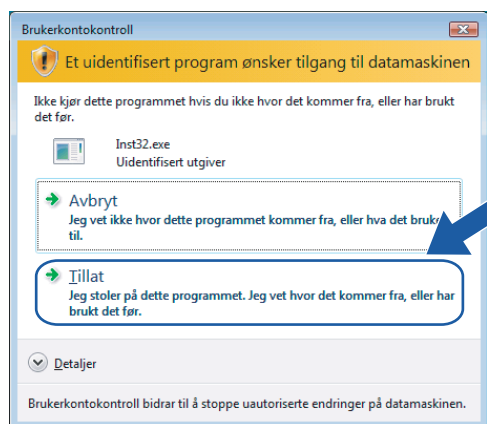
Brukerkontokontroll

Et uidentifisert program ønsker tilgang til datamaskinen

Ikke kjør dette programmet hvis du ikke hvor det kommer fra, eller har brukt det før.

Inst32.exe
Uidentifisert utgiver

Avbryt
Jeg vet ikke hvor dette programmet kommer fra, eller hva det bruk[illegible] til.

Tillat
Jeg stoler på dette programmet. Jeg vet hvor det kommer fra, eller har brukt det før.

Detaljer

Brukerkontokontroll bidrar til å stoppe uautoriserte endringer på datamaskinen.